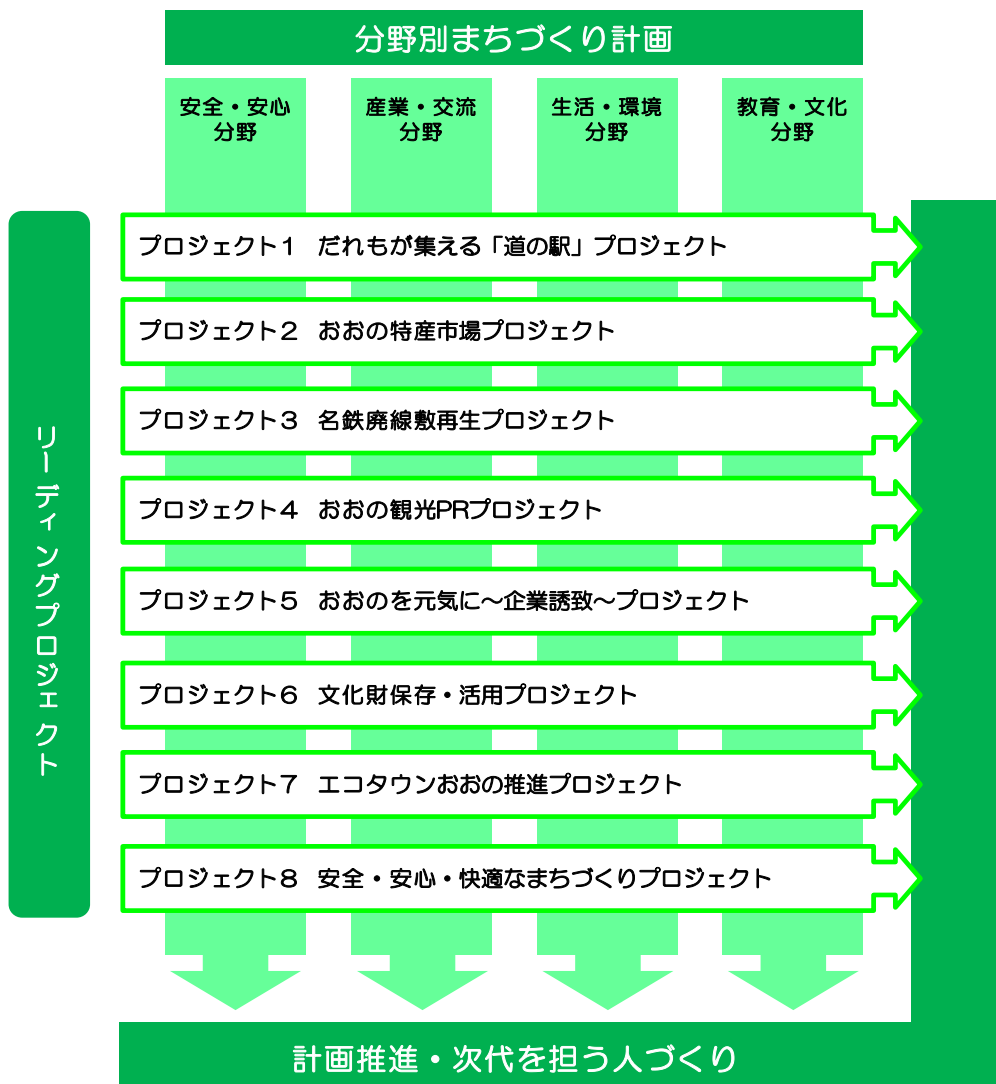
分野別まちづくり計画

安全・安心分野

産業・交流分野

生活・環境分野

教育・文化分野

リーディングプロジェクト

プロジェクト１　だれもが集える「道の駅」プロジェクト

プロジェクト２　おおの特産市場プロジェクト

プロジェクト３　名鉄廃線敷再生プロジェクト

プロジェクト４　おおの観光PRプロジェクト

プロジェクト５　おおのを元気に～企業誘致～プロジェクト

プロジェクト６　文化財保存・活用プロジェクト

プロジェクト７　エコタウンおおの推進プロジェクト

プロジェクト８　安全・安心・快適なまちづくりプロジェクト

計画推進・次代を担う人づくり